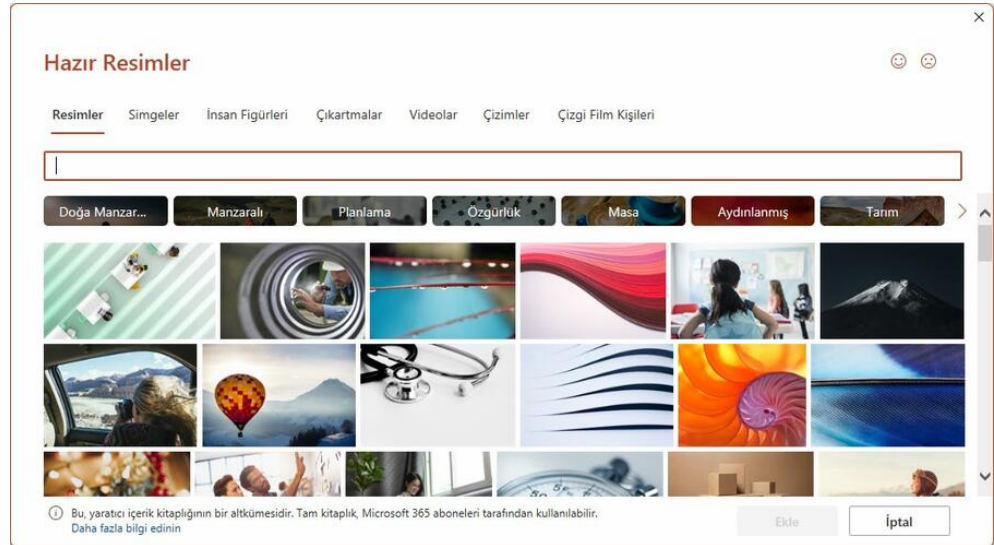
×

Hazır Resimler

Resimler Simgeler İnsan Figürleri Çıkartmalar Videolar Çizimler Çizgi Film Kişileri

Doğa Manzar... Manzaralı Planlama Özgürlük Masa Aydınlanmış Tarım

Bu, yaratıcı içerik kitaplığının bir altkümesidir. Tam kitaplık, Microsoft 365 aboneleri tarafından kullanılabilir.
Daha fazla bilgi edinin

Ekle İptal